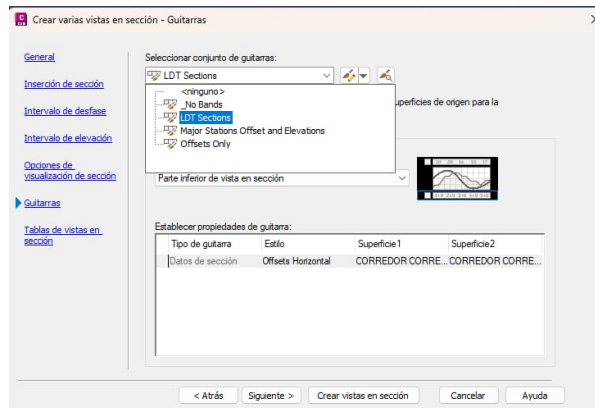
Crear varias vistas en sección - Guitarras

General

Inserción de sección

Intervalo de desfase

Intervalo de elevación

Opciones de visualización de sección

Guitarras

Tablas de vistas en sección

Seleccionar conjunto de guitarras:

LDT Sections

<ninguno>
_No Bands
LDT Sections
Major Stations Offset and Elevations
Offsets Only

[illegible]uperficies de origen para la

Parte inferior de vista en sección

Establecer propiedades de guitarra:

| Tipo de guitarra | Estilo | Superficie1 | Superficie2 |
|---|---|---|---|
| Datos de sección | Offsets Horizontal | CORREDOR CORRE... | CORREDOR CORRE... |

< Atrás   Siguiente >   Crear vistas en sección   Cancelar   Ayuda